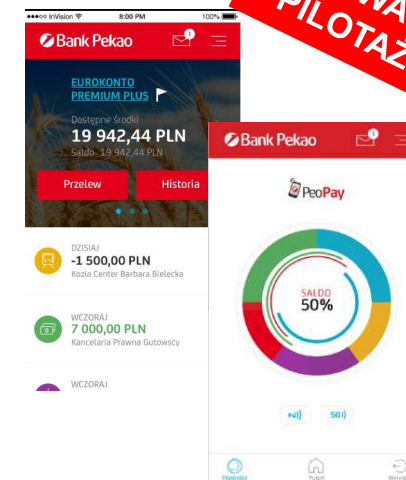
●●●○○ InVision
8:00 PM
100%

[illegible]A PILOTAŻ

Bank Pekao

1

EUROKONTO PREMIUM PLUS

Dostępne środki
19 942,44 PLN
Saldo 19 942,44 PLN

Przelew
Historia

DZISIAJ
-1 500,00 PLN
Kozia Center Barbara Bielecka

WCZORAJ
7 000,00 PLN
Kancelaria Prawna Gutowscy

WCZORAJ

Bank Pekao

1

PeoPay

SALDO
50%

N))
50))

Płatności
Pulpit
Wyloguj